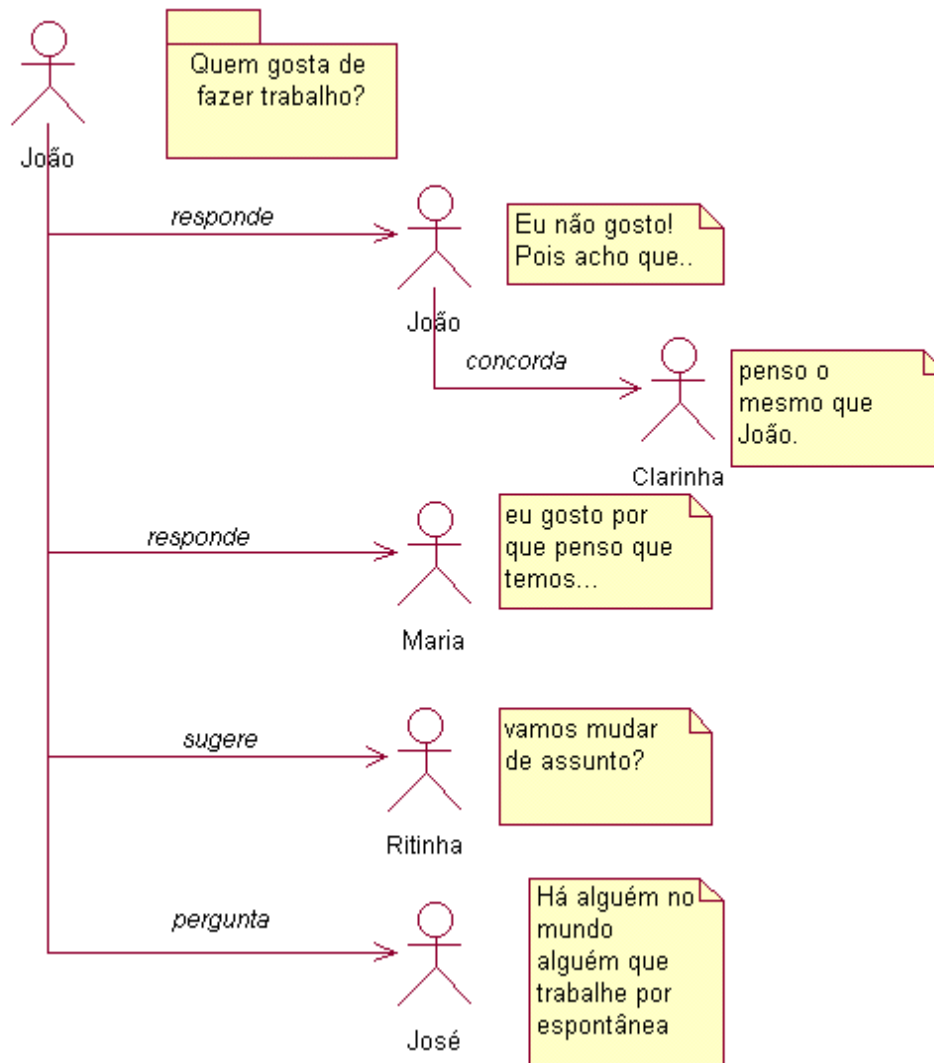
João

Quem gosta de fazer trabalho?

responde

João

Eu não gosto! Pois acho que..

concorda

Clarinha

penso o mesmo que João.

responde

Maria

eu gosto por que penso que temos...

sugere

Ritinha

vamos mudar de assunto?

pergunta

José

Há alguém no mundo alguém que trabalhe por espontânea